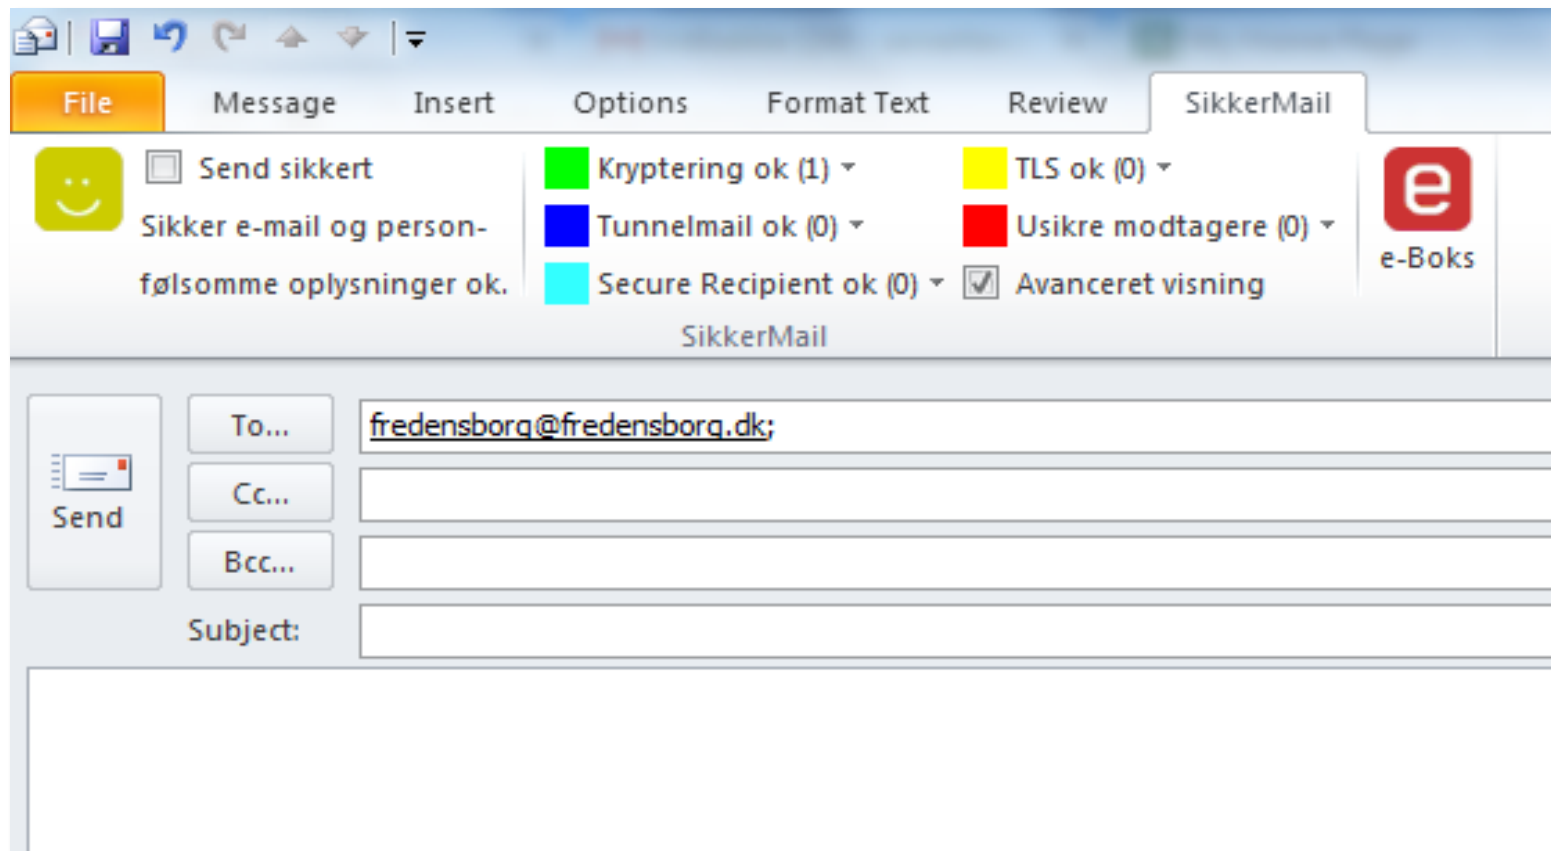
File Message Insert Options Format Text Review SikkerMail

Send sikkert

Sikker e-mail og personfølsomme oplysninger ok.

Kryptering ok (1)

Tunnelmail ok (0)

Secure Recipient ok (0)

TLS ok (0)

Usikre modtagere (0)

Avanceret visning

SikkerMail

e

e-Boks

Send

To...

Cc...

Bcc...

Subject:

fredensborg@fredensborg.dk;